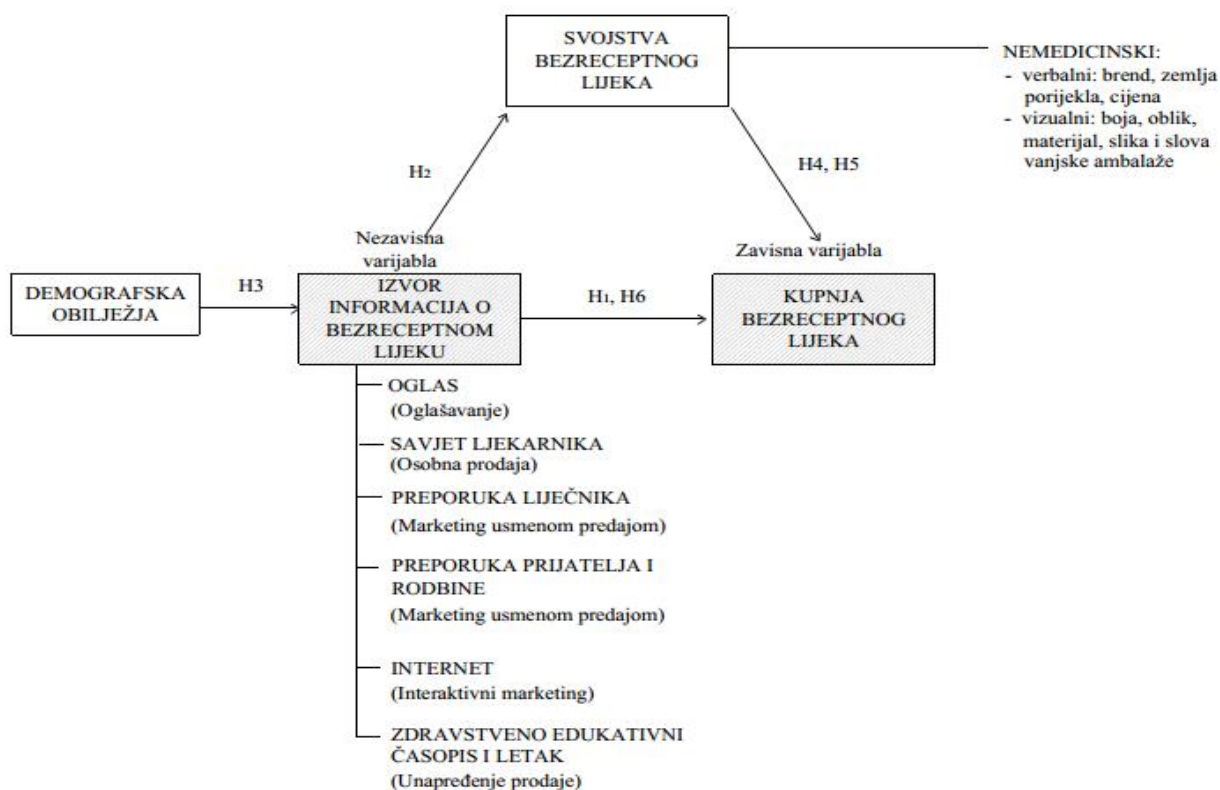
SVOJSTVA BEZRECEPTNOG LIJEKA

NEMEDICINSKI:
- verbalni: brend, zemlja porijekla, cijena
- vizualni: boja, oblik, materijal, slika i slova vanjske ambalaže

H2

H4, H5

Nezavisna varijabla

Zavisna varijabla

DEMOGRAFSKA OBILJEŽJA

H3

IZVOR INFORMACIJA O BEZRECEPTNOM LIJEKU

H1, H6

KUPNJA BEZRECEPTNOG LIJEKA

OGLAS
(Oglašavanje)

SAVJET LJEKARNIKA
(Osobna prodaja)

PREPORUKA LIJEČNIKA
(Marketing usmenom predajom)

PREPORUKA PRIJATELJA I RODBINE
(Marketing usmenom predajom)

INTERNET
(Interaktivni marketing)

ZDRAVSTVENO EDUKATIVNI ČASOPIS I LETAK
(Unapređenje prodaje)